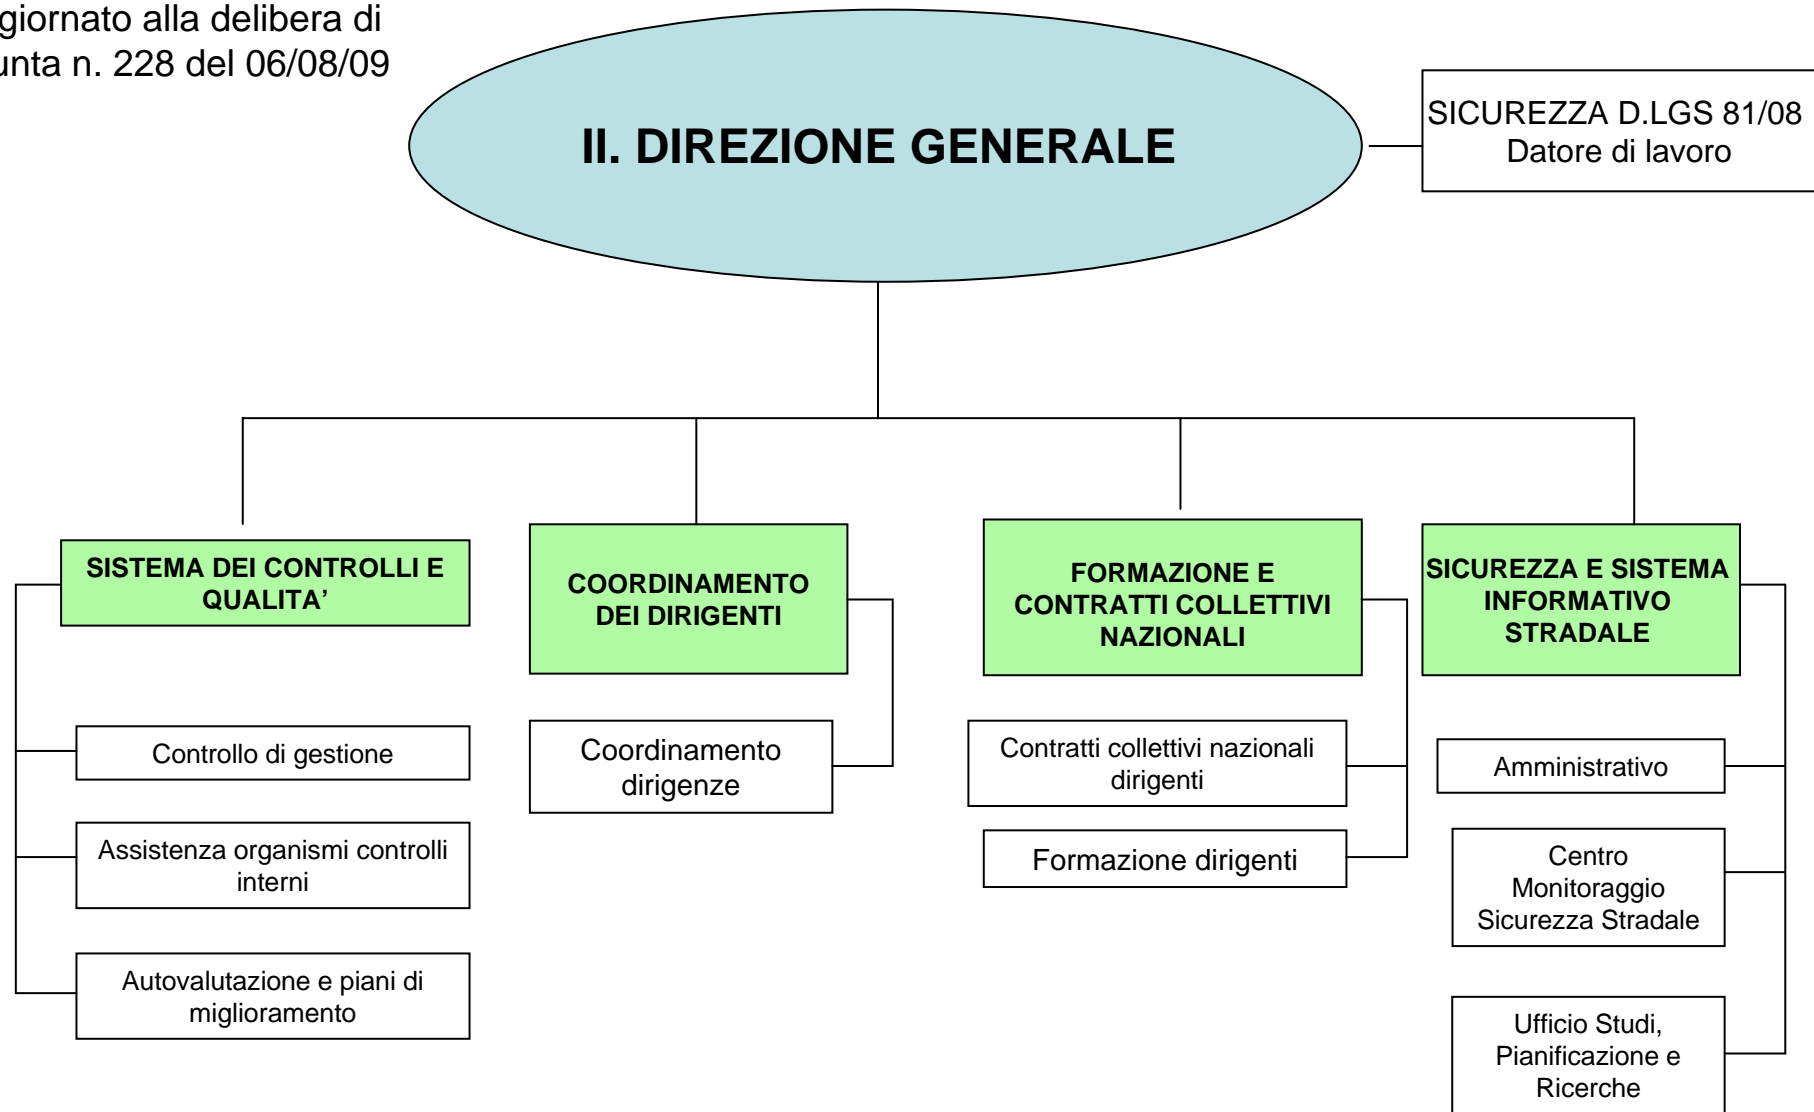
giornato alla delibera di unta n. 228 del 06/08/09

II. DIREZIONE GENERALE

SICUREZZA D.LGS 81/08
Datore di lavoro

SISTEMA DEI CONTROLLI E QUALITA'

Controllo di gestione

Assistenza organismi controlli interni

Autovalutazione e piani di miglioramento

COORDINAMENTO DEI DIRIGENTI

Coordinamento dirigenze

FORMAZIONE E CONTRATTI COLLETTIVI NAZIONALI

Contratti collettivi nazionali dirigenti

Formazione dirigenti

SICUREZZA E SISTEMA INFORMATIVO STRADALE

Amministrativo

Centro Monitoraggio Sicurezza Stradale

Ufficio Studi, Pianificazione e Ricerche